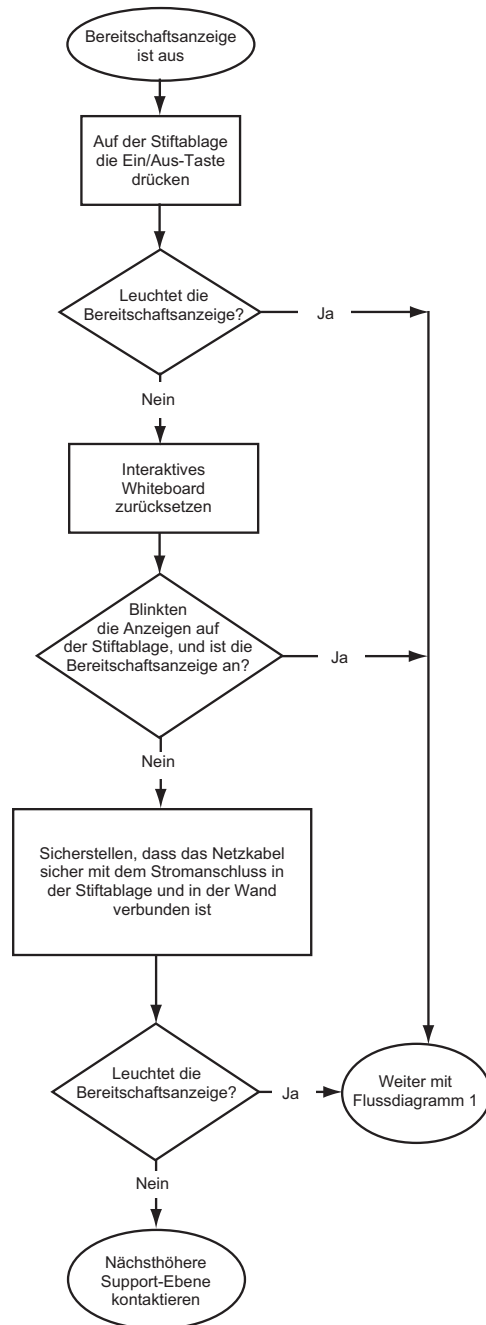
Bereitschaftsanzeige ist aus

Auf der Stiftablage die Ein/Aus-Taste drücken

Leuchtet die Bereitschaftsanzeige?

Ja

Nein

Interaktives Whiteboard zurücksetzen

Blinkten die Anzeigen auf der Stiftablage, und ist die Bereitschaftsanzeige an?

Ja

Nein

Sicherstellen, dass das Netzkabel sicher mit dem Stromanschluss in der Stiftablage und in der Wand verbunden ist

Leuchtet die Bereitschaftsanzeige?

Ja

Weiter mit Flussdiagramm 1

Nein

Nächsthöhere Support-Ebene kontaktieren